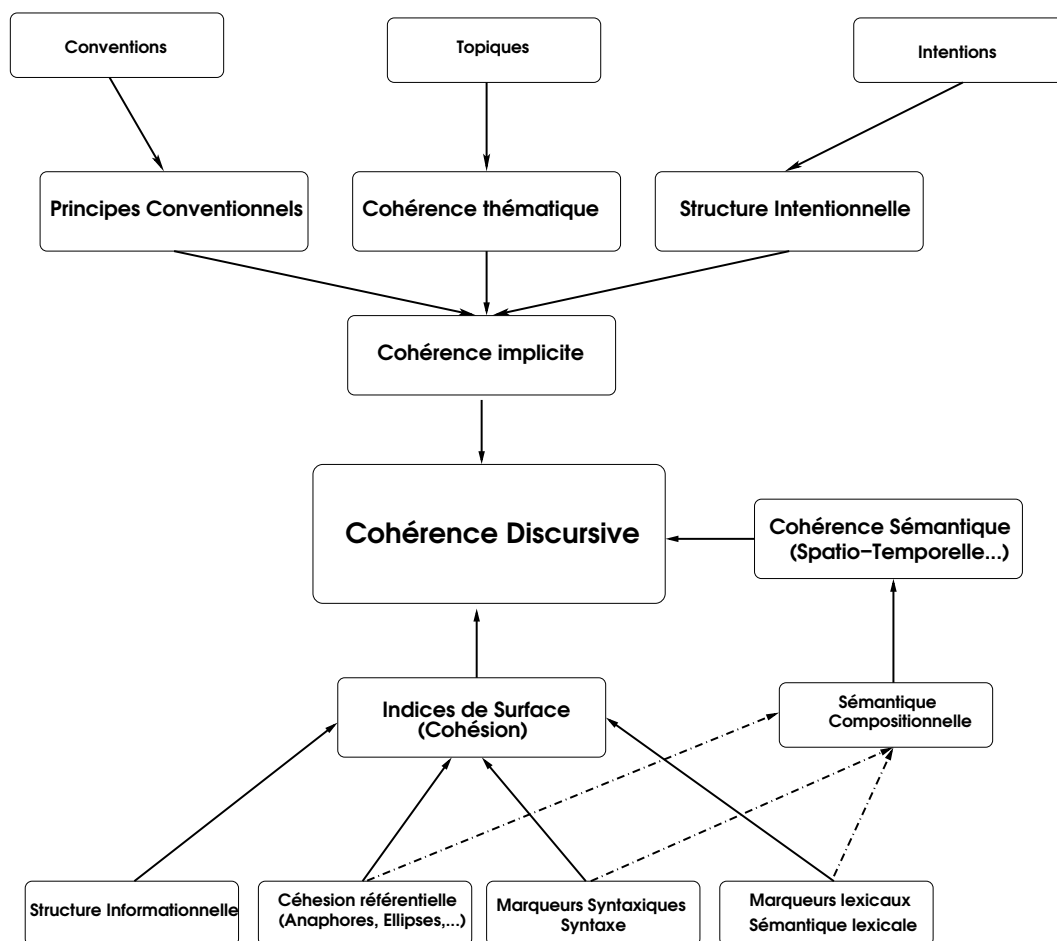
Conventions

Topiques

Intentions

Principes Conventionnels

Cohérence thématique

Structure Intentionnelle

Cohérence implicite

Cohérence Discursive

Cohérence Sémantique (Spatio−Temporelle...)

Indices de Surface (Cohésion)

Sémantique Compositionnelle

Structure Informationnelle

Céhesion référentielle (Anaphores, Ellipses,...)

Marqueurs Syntaxiques Syntaxe

Marqueurs lexicaux Sémantique lexicale